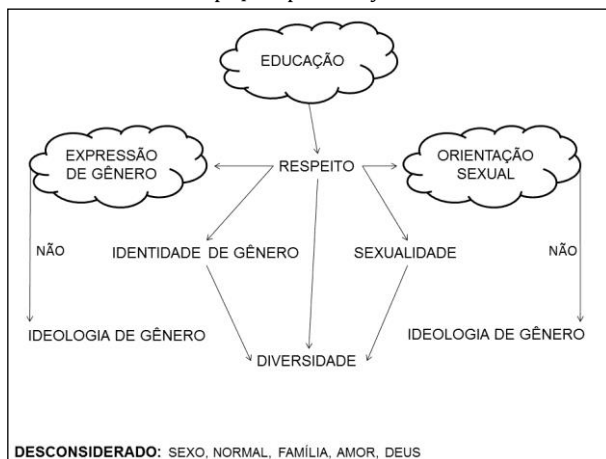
EDUCAÇÃO

EXPRESSÃO DE GÊNERO

RESPEITO

ORIENTAÇÃO SEXUAL

NÃO

IDENTIDADE DE GÊNERO

SEXUALIDADE

NÃO

IDEOLOGIA DE GÊNERO

IDEOLOGIA DE GÊNERO

DIVERSIDADE

DESCONSIDERADO: SEXO, NORMAL, FAMÍLIA, AMOR, DEUS